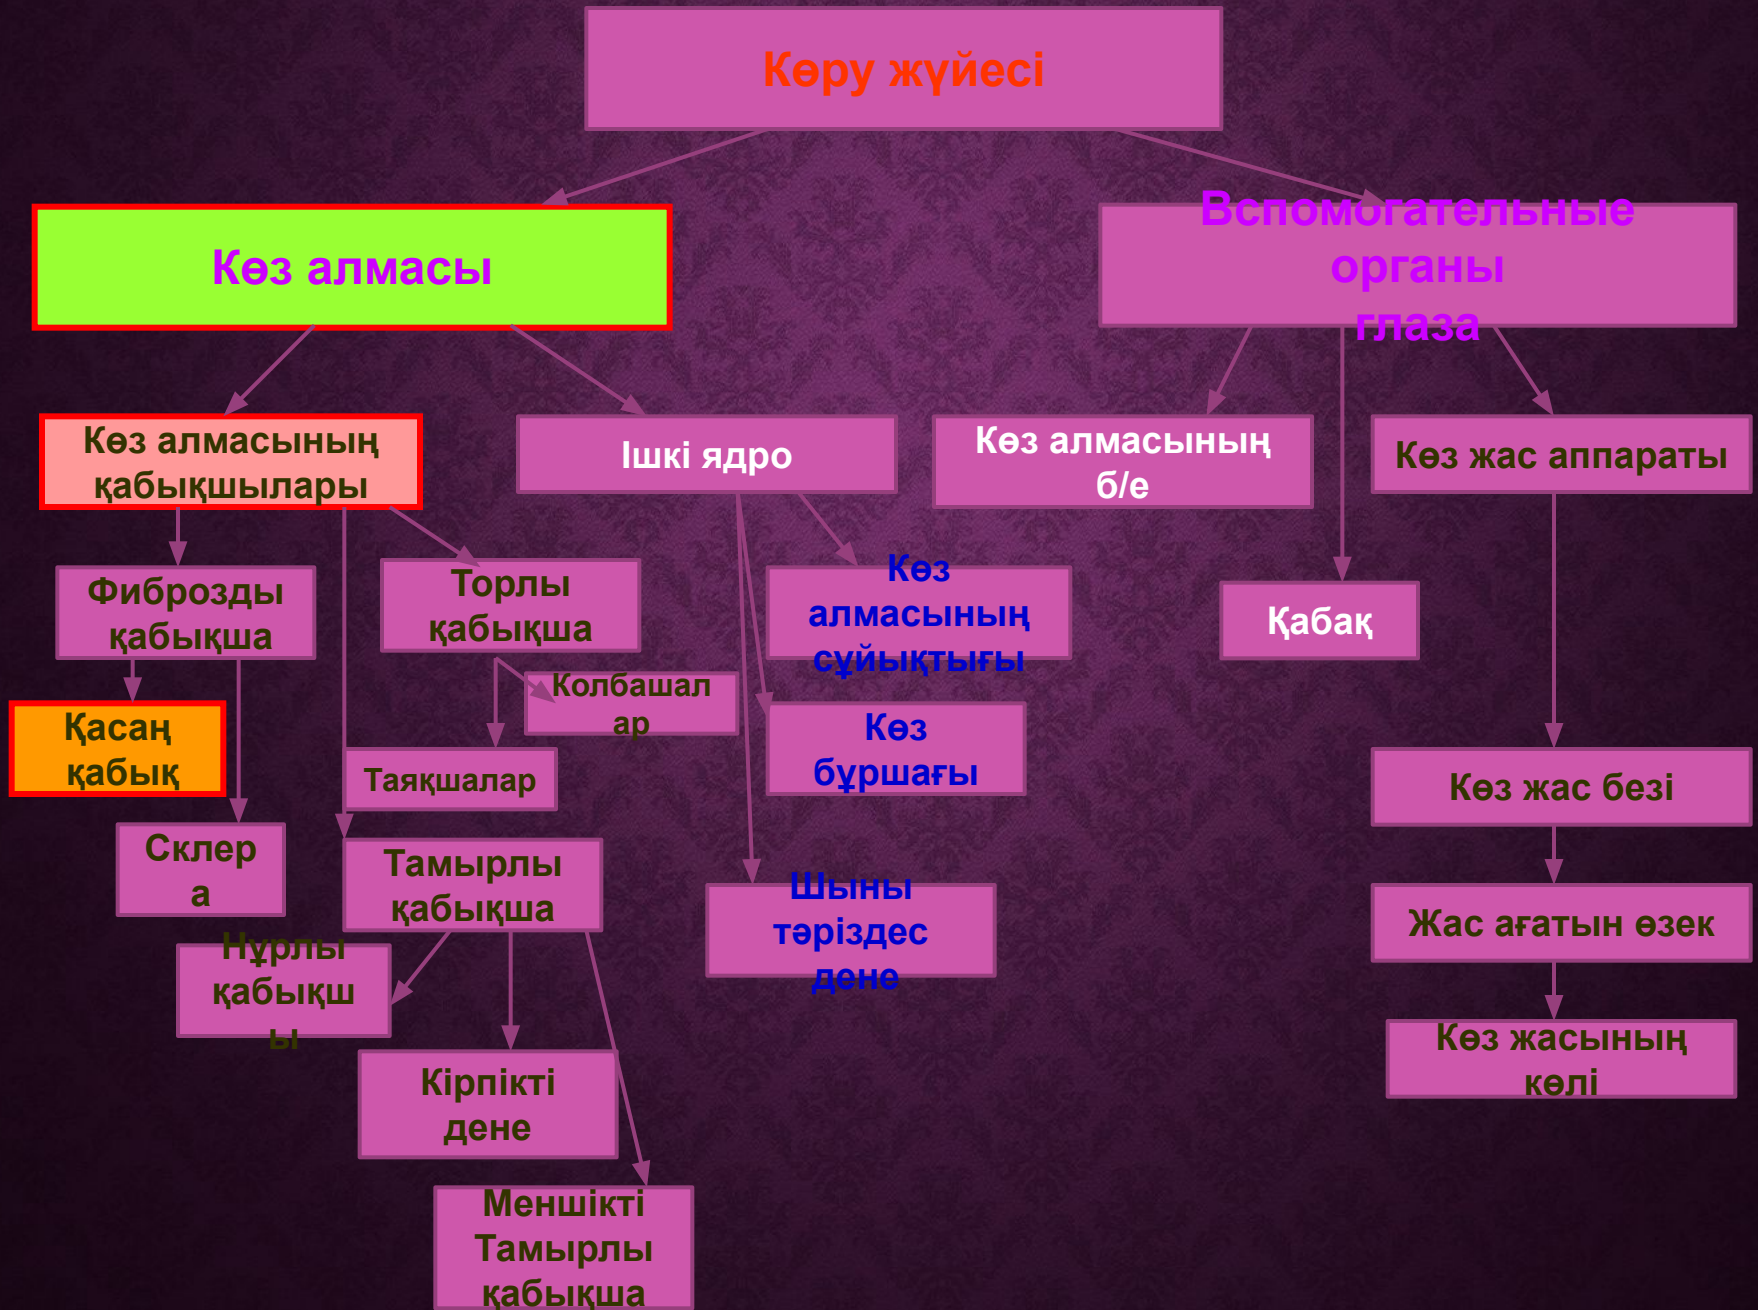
Көру жүйесі

Көз алмасы

Вспомогательные органы глаза

Көз алмасының қабықшылары

Ішкі ядро

Көз алмасының б/е

Көз жас аппараты

Фиброзды қабықша

Торлы қабықша

Көз алмасының сұйықтығы

Қабақ

Колбашалар

Қасаң қабық

Таяқшалар

Көз бұршағы

Көз жас безі

Склера

Тамырлы қабықша

Шыны тәріздес дене

Жас ағатын өзек

Нұрлы қабықшы

Көз жасының көлі

Кірпікті дене

Меншікті Тамырлы қабықша